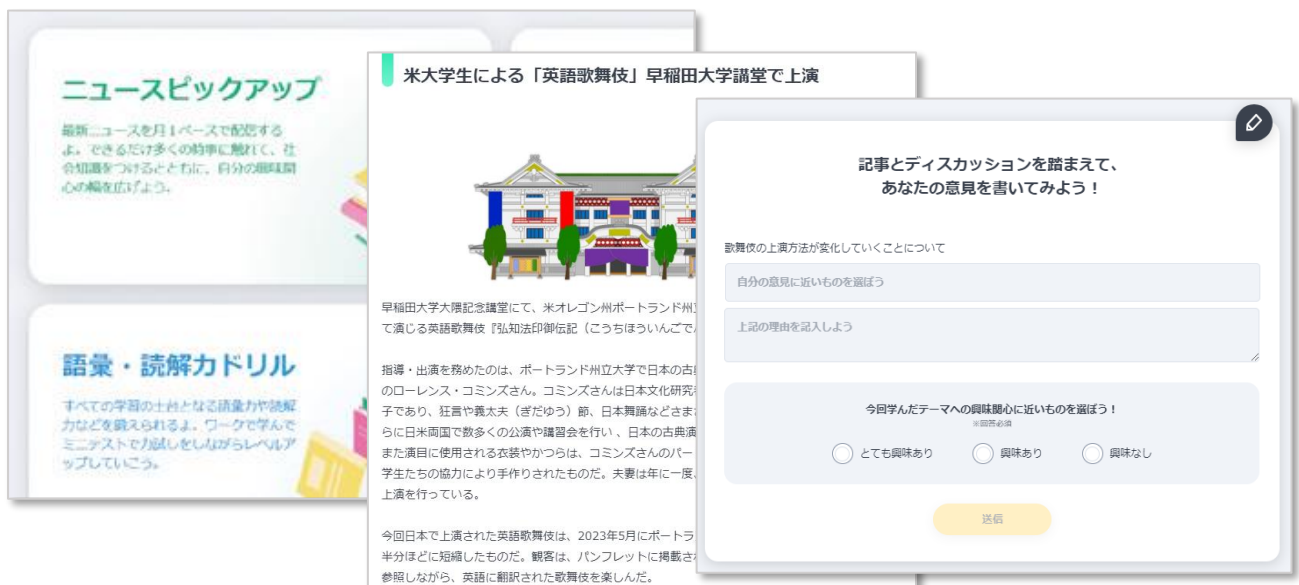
ニュースピックアップ

最新ニュースを月1ページで配信するよ。できるだけ多くの時事に触れて、社会知識をつけるとともに、自分の興味関心の幅を広げよう。

語彙・読解力ドリル

すべての学習の土台となる語彙力や読解力などを鍛えられるよ。ワークで学んでミニテストで力試しをしながらレベルアップしていこう。

米大学生による「英語歌舞伎」早稲田大学講堂で上演

早稲田大学大隈記念講堂にて、米オレゴン州ポートランド州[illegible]て演じる英語歌舞伎『弘知法印御伝記（こうちほういんご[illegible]

指導・出演を務めたのは、ポートランド州立大学で日本の古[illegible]のローレンス・コミンズさん。コミンズさんは日本文化研究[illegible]子であり、狂言や義太夫（ぎだゆう）節、日本舞踊などさま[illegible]らに日米両国で数多くの公演や講習会を行い、日本の古典演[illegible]また演目に使用される衣装やかつらは、コミンズさんのパー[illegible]学生たちの協力により手作りされたものだ。夫妻は年に一度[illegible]上演を行っている。

今回日本で上演された英語歌舞伎は、2023年5月にポートラ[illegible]半分ほどに短縮したものだ。観客は、パンフレットに掲載さ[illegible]参照しながら、英語に翻訳された歌舞伎を楽しんだ。

記事とディスカッションを踏まえて、
あなたの意見を書いてみよう！

歌舞伎の上演方法が変化していくことについて

自分の意見に近いものを選ぼう

上記の理由を記入しよう

今回学んだテーマへの興味関心に近いものを選ぼう！
※回答必須

とても興味あり
興味あり
興味なし

送信